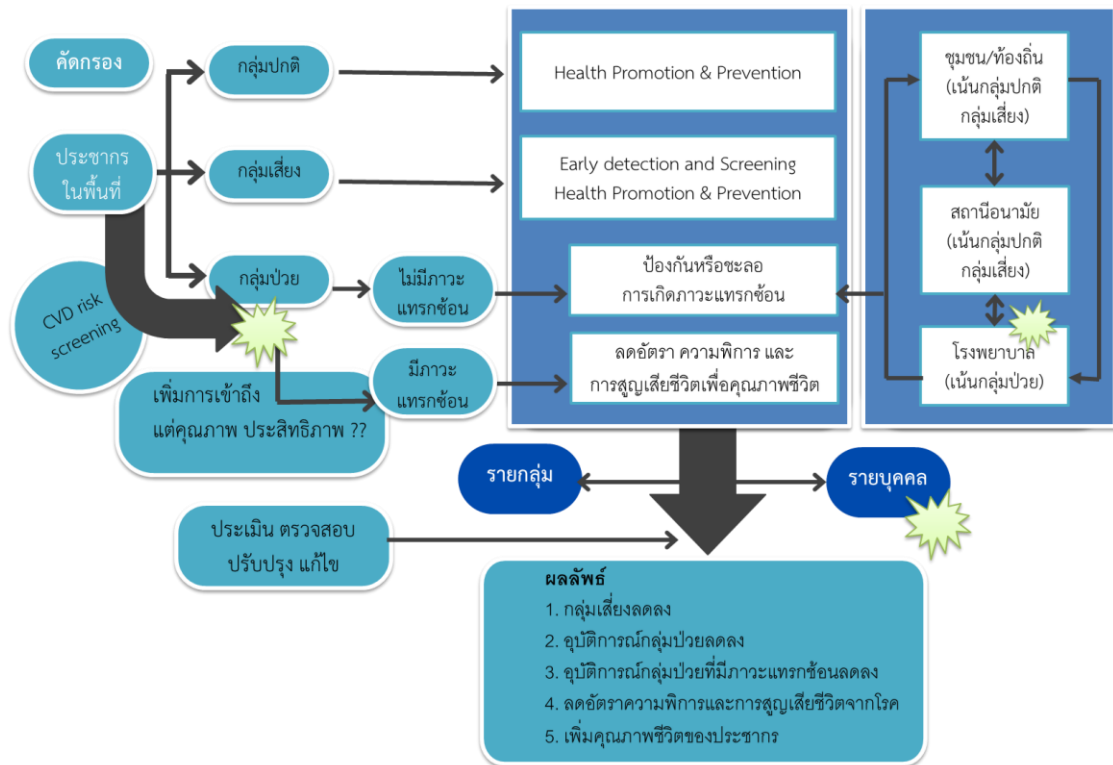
คัดกรอง

ประชากร ในพื้นที่

CVD risk screening

กลุ่มปกติ

กลุ่มเสี่ยง

กลุ่มป่วย

ไม่มีภาวะ แทรกซ้อน

มีภาวะ แทรกซ้อน

เพิ่มการเข้าถึง แต่คุณภาพ ประสิทธิภาพ ??

Health Promotion & Prevention

Early detection and Screening Health Promotion & Prevention

ป้องกันหรือชะลอ การเกิดภาวะแทรกซ้อน

ลดอัตรา ความพิการ และ การสูญเสียชีวิตเพื่อคุณภาพชีวิต

ชุมชน/ท้องถิ่น (เน้นกลุ่มปกติ กลุ่มเสี่ยง)

สถานีอนามัย (เน้นกลุ่มปกติ กลุ่มเสี่ยง)

โรงพยาบาล (เน้นกลุ่มป่วย)

รายกลุ่ม

รายบุคคล

ประเมิน ตรวจสอบ ปรับปรุง แก้ไข

ผลลัพธ์
1. กลุ่มเสี่ยงลดลง
2. อุบัติการณ์กลุ่มป่วยลดลง
3. อุบัติการณ์กลุ่มป่วยที่มีภาวะแทรกซ้อนลดลง
4. ลดอัตราความพิการและการสูญเสียชีวิตจากโรค
5. เพิ่มคุณภาพชีวิตของประชากร